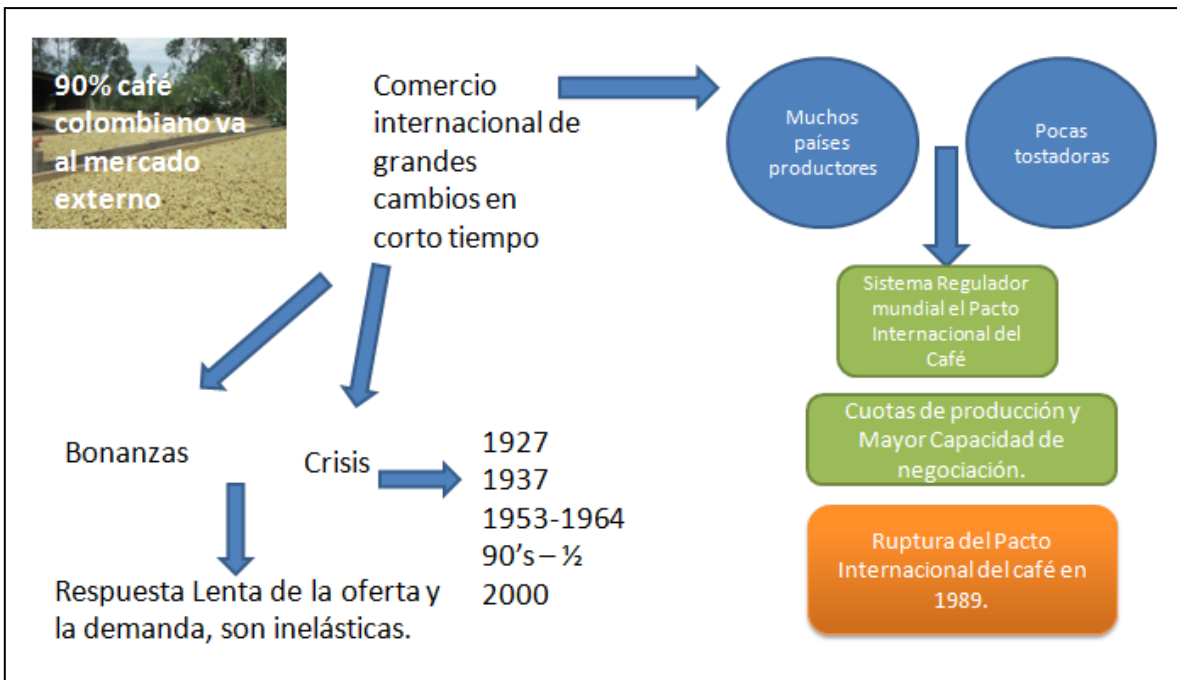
90% café colombiano va al mercado externo

Comercio internacional de grandes cambios en corto tiempo

Muchos países productores

Pocas tostadoras

Sistema Regulador mundial el Pacto Internacional del Café

Cuotas de producción y Mayor Capacidad de negociación.

Ruptura del Pacto Internacional del café en 1989.

Bonanzas

Crisis

1927
1937
1953-1964
90's – ½
2000

Respuesta Lenta de la oferta y la demanda, son inelásticas.